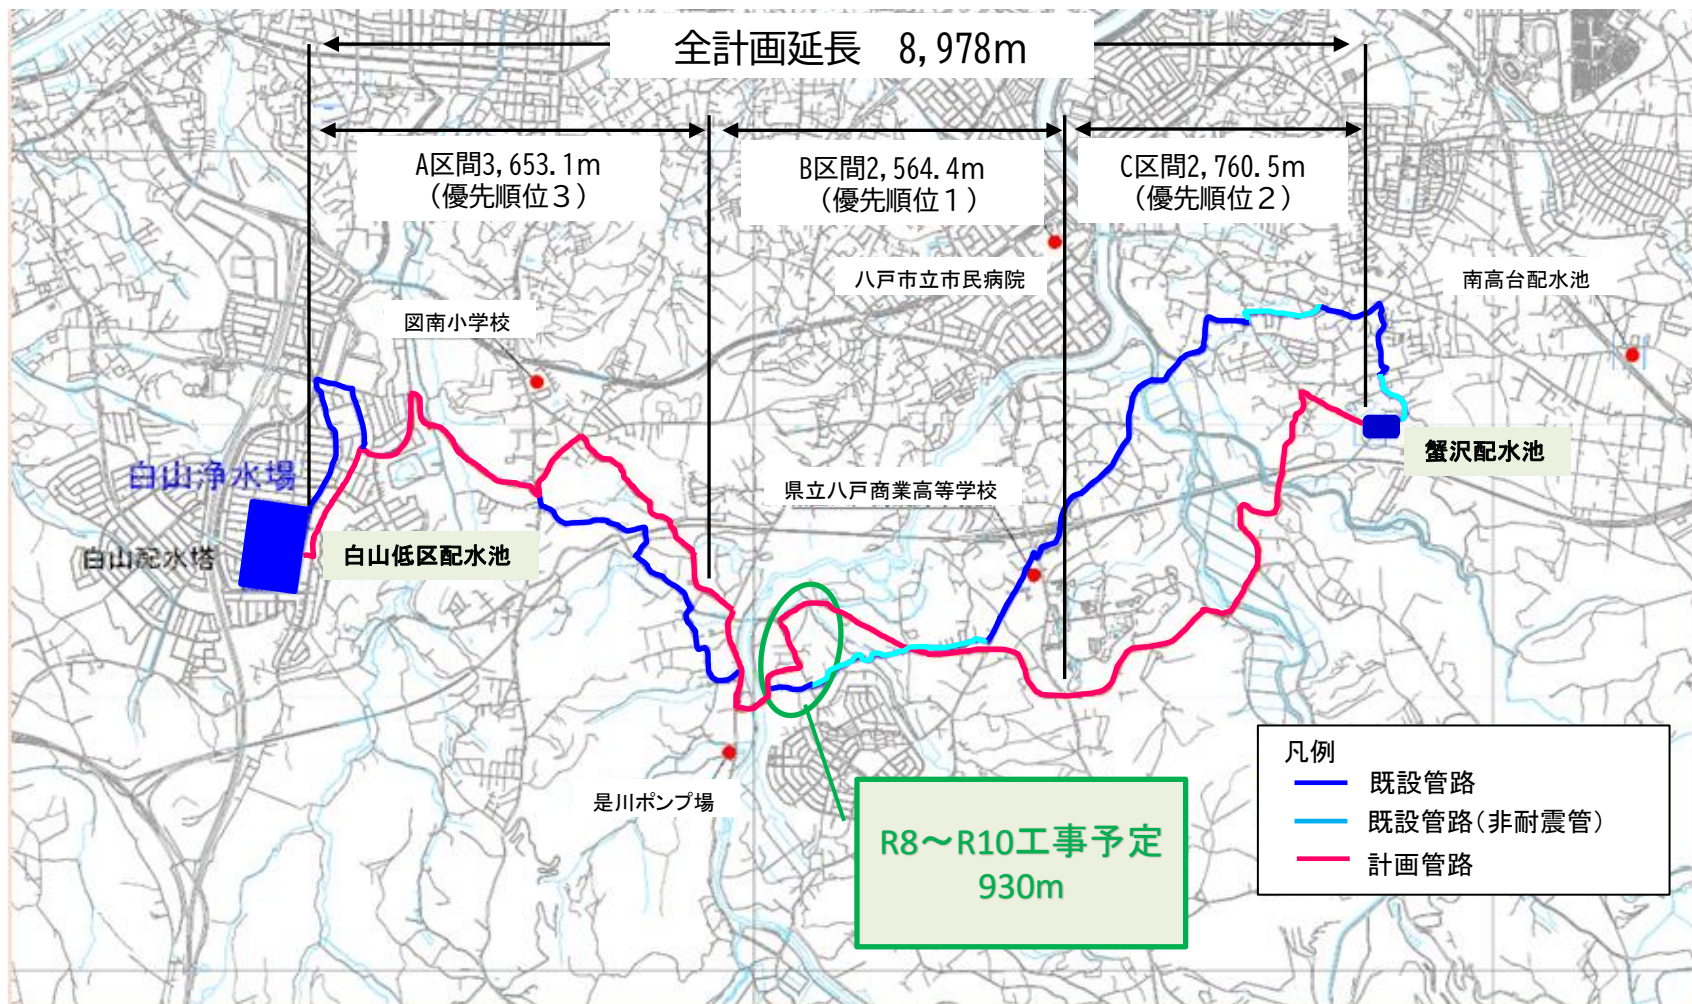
全計画延長　8,978m

A区間3,653.1m
（優先順位３）

B区間2,564.4m
（優先順位１）

C区間2,760.5m
（優先順位２）

八戸市立市民病院

南高台配水池

図南小学校

白山浄水場

白山配水塔

白山低区配水池

蟹沢配水池

県立八戸商業高等学校

是川ポンプ場

R8～R10工事予定
930m

凡例
既設管路
既設管路（非耐震管）
計画管路